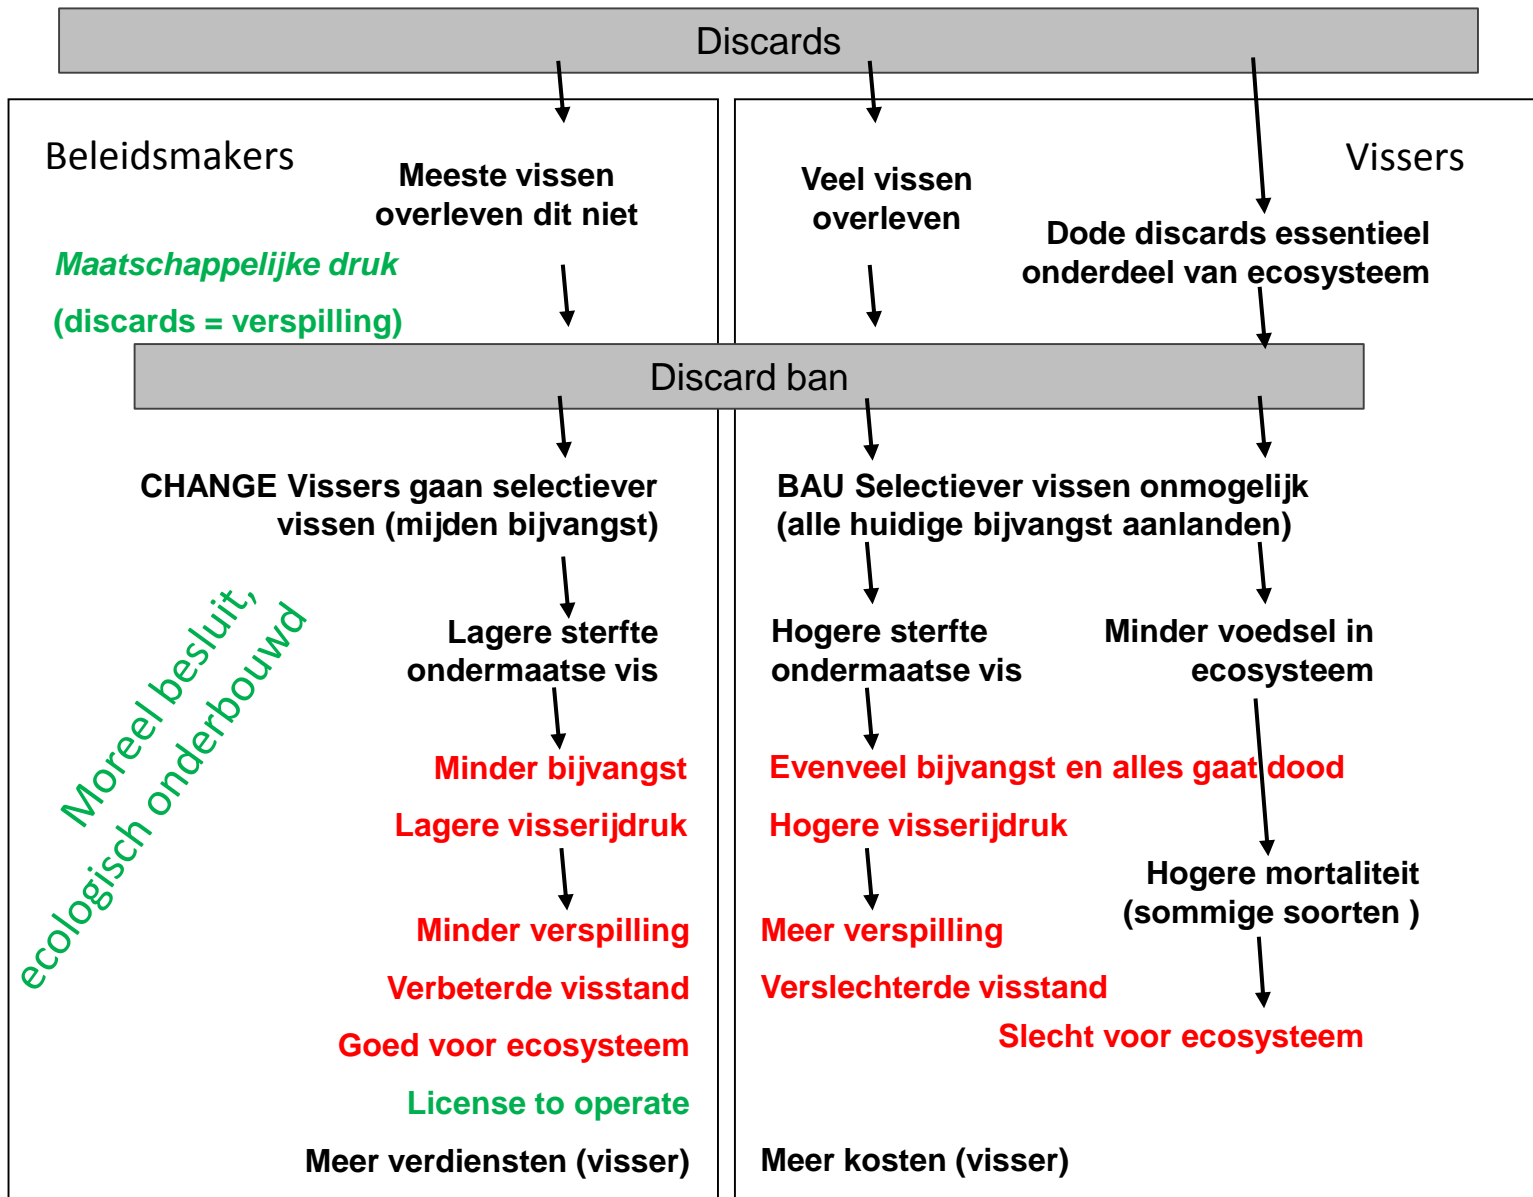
Discards

Beleidsmakers

Meeste vissen overleven dit niet

Maatschappelijke druk

(discards = verspilling)

Veel vissen overleven

Vissers

Dode discards essentieel onderdeel van ecosysteem

Discard ban

CHANGE Vissers gaan selectiever vissen (mijden bijvangst)

Lagere sterfte ondermaatse vis

Minder bijvangst

Lagere visserijdruk

Minder verspilling

Verbeterde visstand

Goed voor ecosysteem

License to operate

Meer verdiensten (visser)

Moreel besluit, ecologisch onderbouwd

BAU Selectiever vissen onmogelijk (alle huidige bijvangst aanlanden)

Hogere sterfte ondermaatse vis

Minder voedsel in ecosysteem

Evenveel bijvangst en alles gaat dood

Hogere visserijdruk

Hogere mortaliteit (sommige soorten )

Meer verspilling

Verslechterde visstand

Slecht voor ecosysteem

Meer kosten (visser)